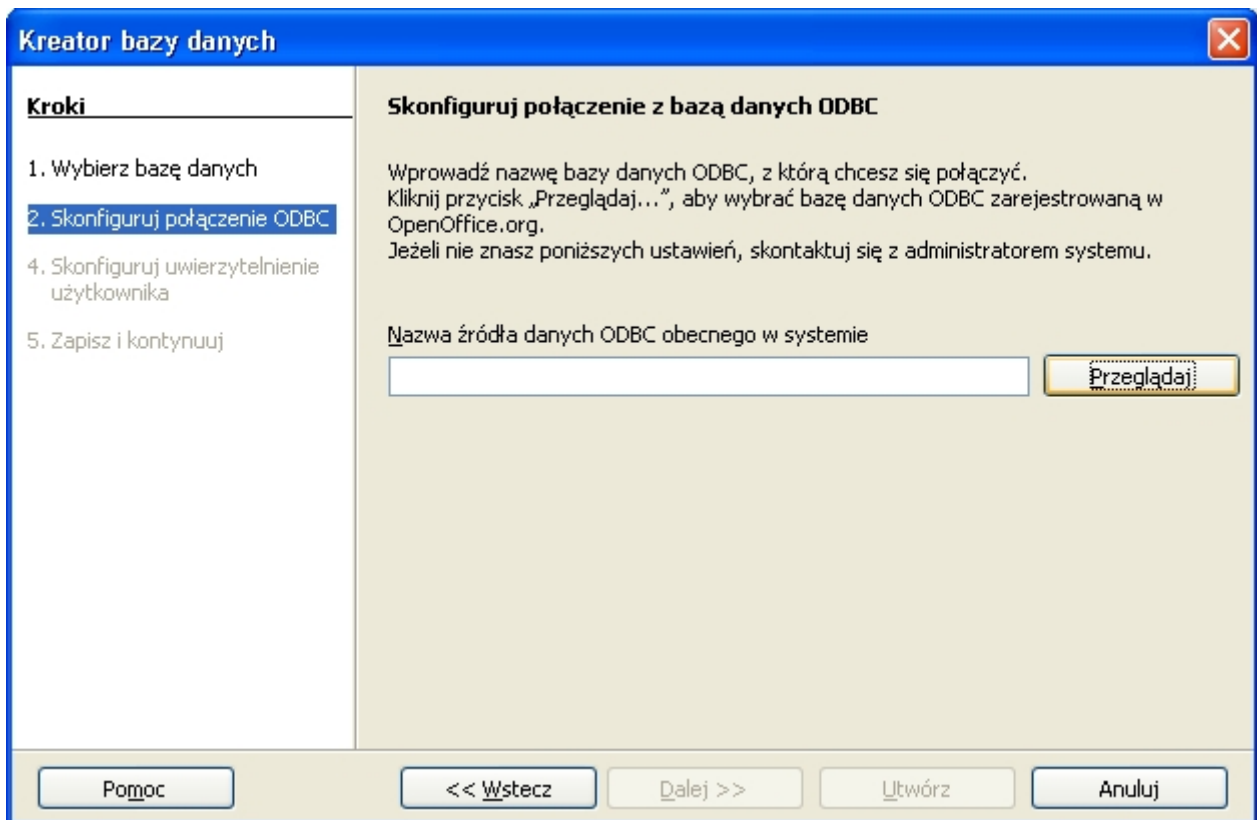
Kreator bazy danych

Kroki

1. Wybierz bazę danych

2. Skonfiguruj połączenie ODBC

4. Skonfiguruj uwierzytelnienie użytkownika

5. Zapisz i kontynuuj

Skonfiguruj połączenie z bazą danych ODBC

Wprowadź nazwę bazy danych ODBC, z którą chcesz się połączyć.
Kliknij przycisk „Przeglądaj...", aby wybrać bazę danych ODBC zarejestrowaną w OpenOffice.org.
Jeżeli nie znasz poniższych ustawień, skontaktuj się z administratorem systemu.

Nazwa źródła danych ODBC obecnego w systemie

Przeglądaj

Pomoc

<< Wstecz

Dalej >>

Utwórz

Anuluj